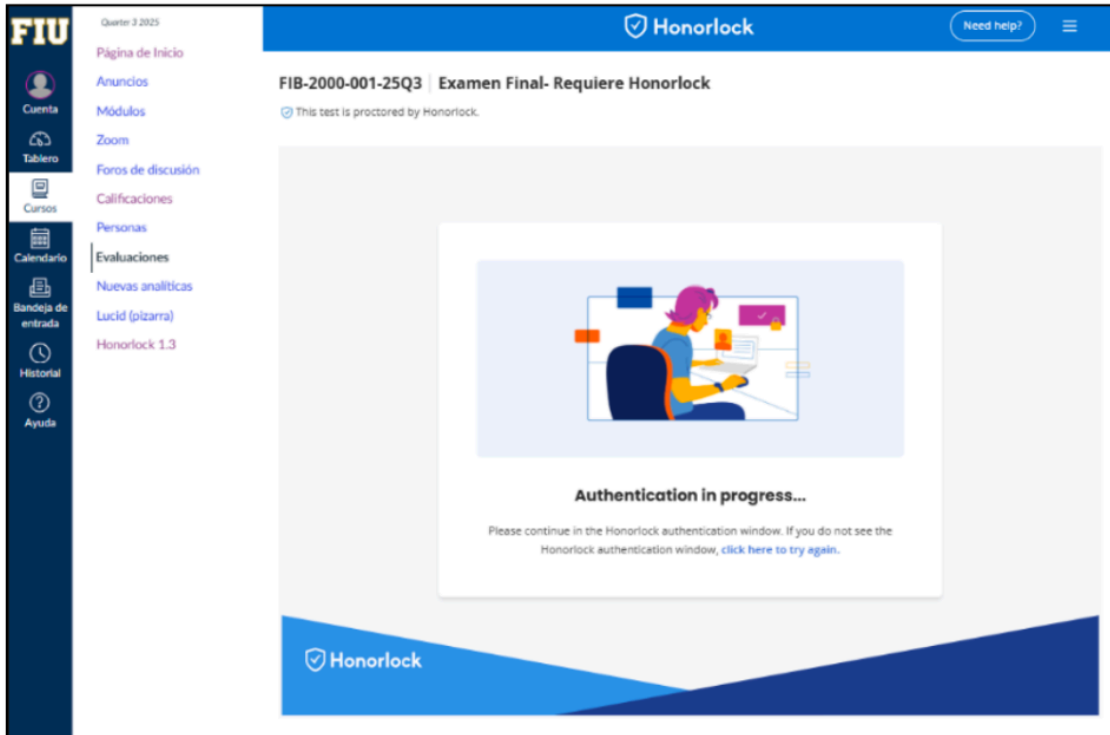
FIU

Cuenta

Tablero

Cursos

Calendario

Bandeja de entrada

Historial

Ayuda

Quarter 3 2025

Página de Inicio

Anuncios

Módulos

Zoom

Foros de discusión

Calificaciones

Personas

Evaluaciones

Nuevas analíticas

Lucid (pizarra)

Honorlock 1.3

Honorlock

Need help?

FIB-2000-001-25Q3 | Examen Final- Requiere Honorlock

This test is proctored by Honorlock.

Authentication in progress...

Please continue in the Honorlock authentication window. If you do not see the Honorlock authentication window, click here to try again.

Honorlock